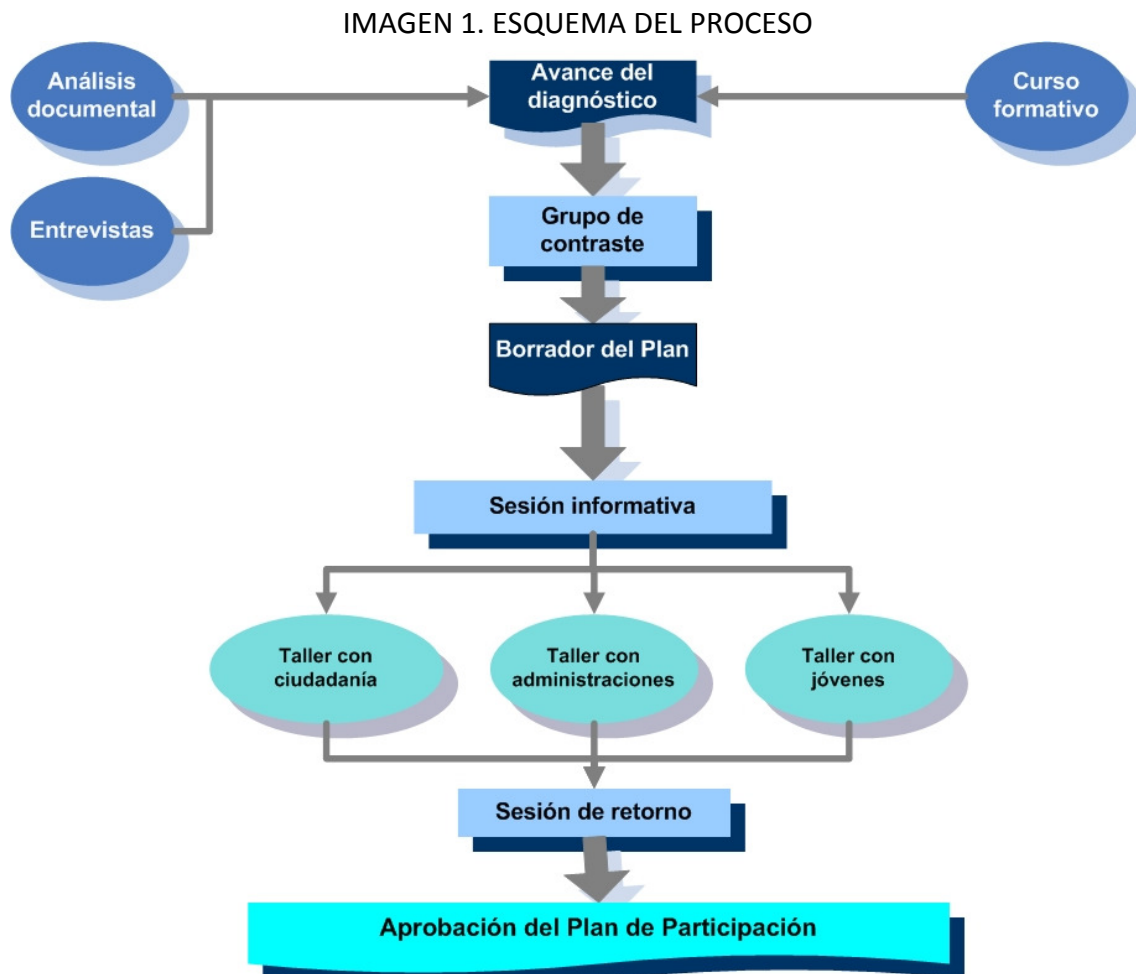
IMAGEN 1. ESQUEMA DEL PROCESO

Análisis documental

Avance del diagnóstico

Curso formativo

Entrevistas

Grupo de contraste

Borrador del Plan

Sesión informativa

Taller con ciudadanía

Taller con administraciones

Taller con jóvenes

Sesión de retorno

Aprobación del Plan de Participación